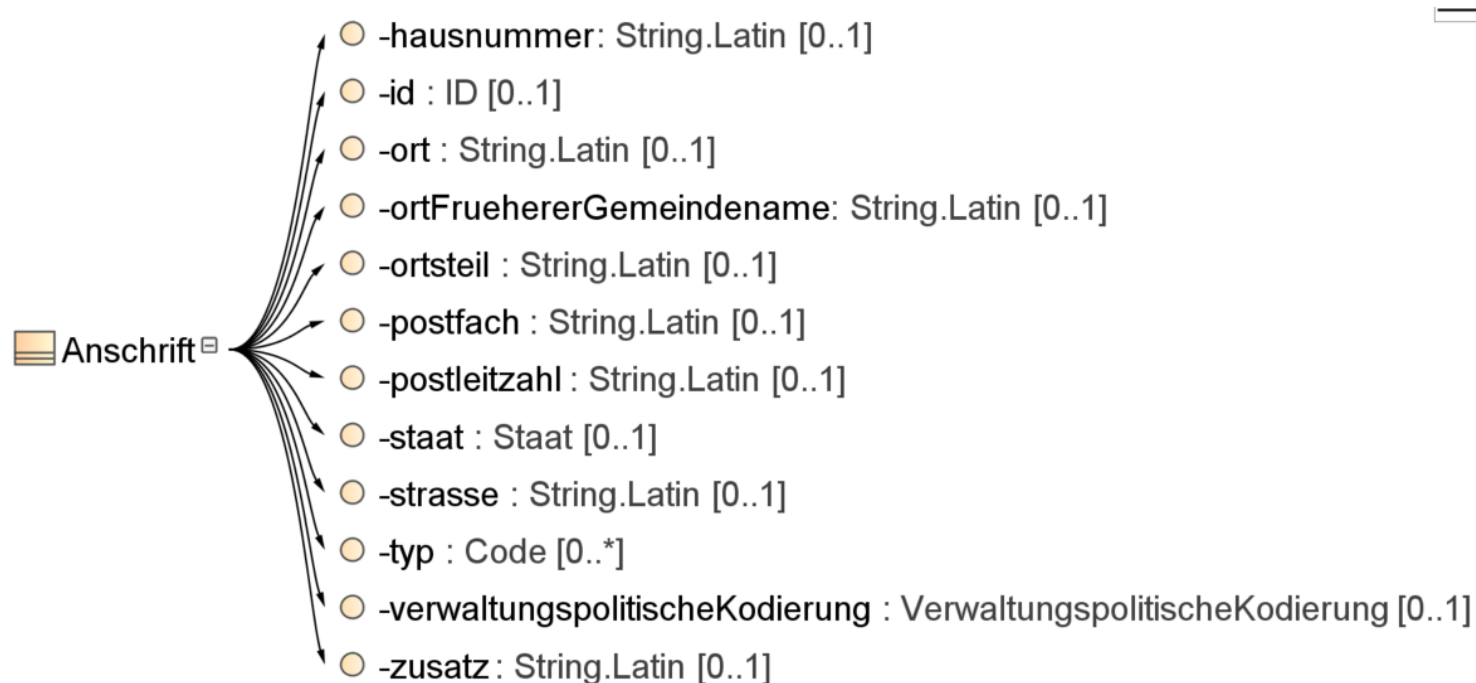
Anschrift

-hausnummer: String.Latin [0..1]
-id : ID [0..1]
-ort : String.Latin [0..1]
-ortFruehererGemeindename: String.Latin [0..1]
-ortsteil : String.Latin [0..1]
-postfach : String.Latin [0..1]
-postleitzahl : String.Latin [0..1]
-staat : Staat [0..1]
-strasse : String.Latin [0..1]
-typ : Code [0..*]
-verwaltungspolitischeKodierung : VerwaltungspolitischeKodierung [0..1]
-zusatz: String.Latin [0..1]